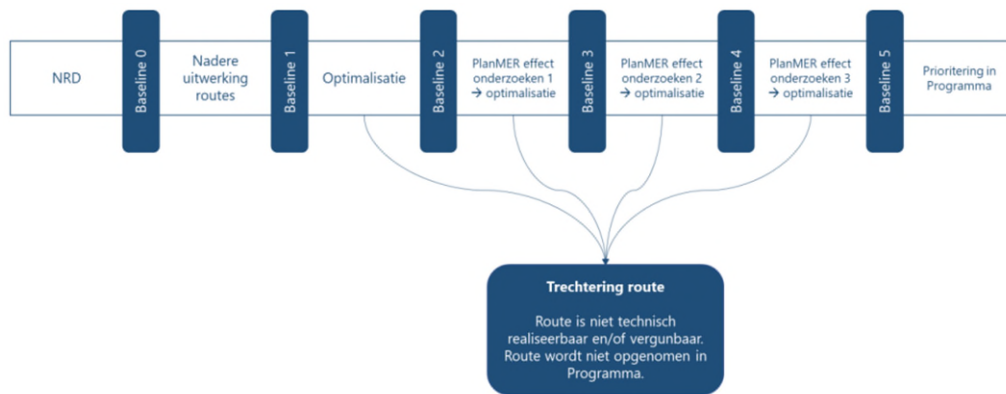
NRD

Baseline 0

Nadere uitwerking routes

Baseline 1

Optimalisatie

Baseline 2

PlanMER effect onderzoeken 1 → optimalisatie

Baseline 3

PlanMER effect onderzoeken 2 → optimalisatie

Baseline 4

PlanMER effect onderzoeken 3 → optimalisatie

Baseline 5

Prioritering in Programma

Trechtering route

Route is niet technisch realiseerbaar en/of vergunbaar. Route wordt niet opgenomen in Programma.